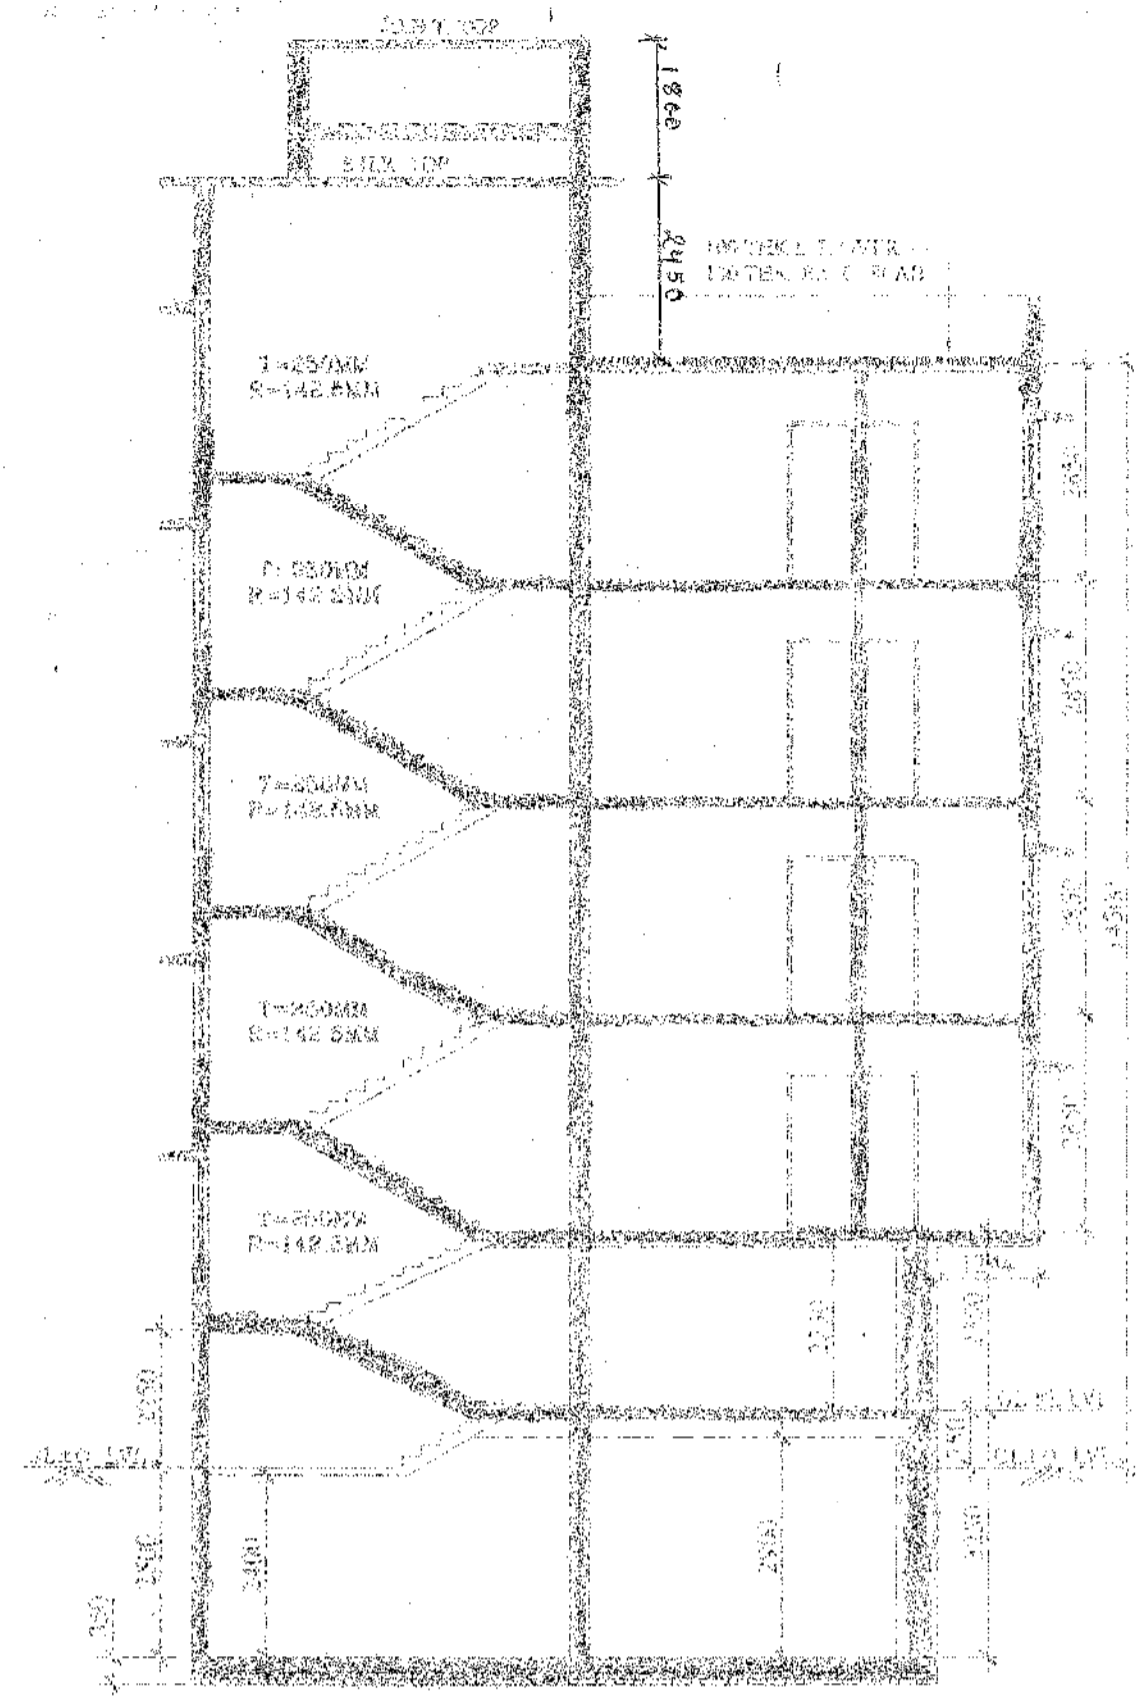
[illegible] TOP
1860
STR. TOP
2450
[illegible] LAYER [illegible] SLAB
T=257MM
R=142.8MM
T=250MM
R=142.8MM
T=250MM
R=142.8MM
T=250MM
R=142.8MM
T=250MM
R=142.8MM
2850
2850
2850
2850
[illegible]
3000
3000
3000
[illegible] LVL
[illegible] LVL
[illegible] LVL
3000
3000
3000
3000
350